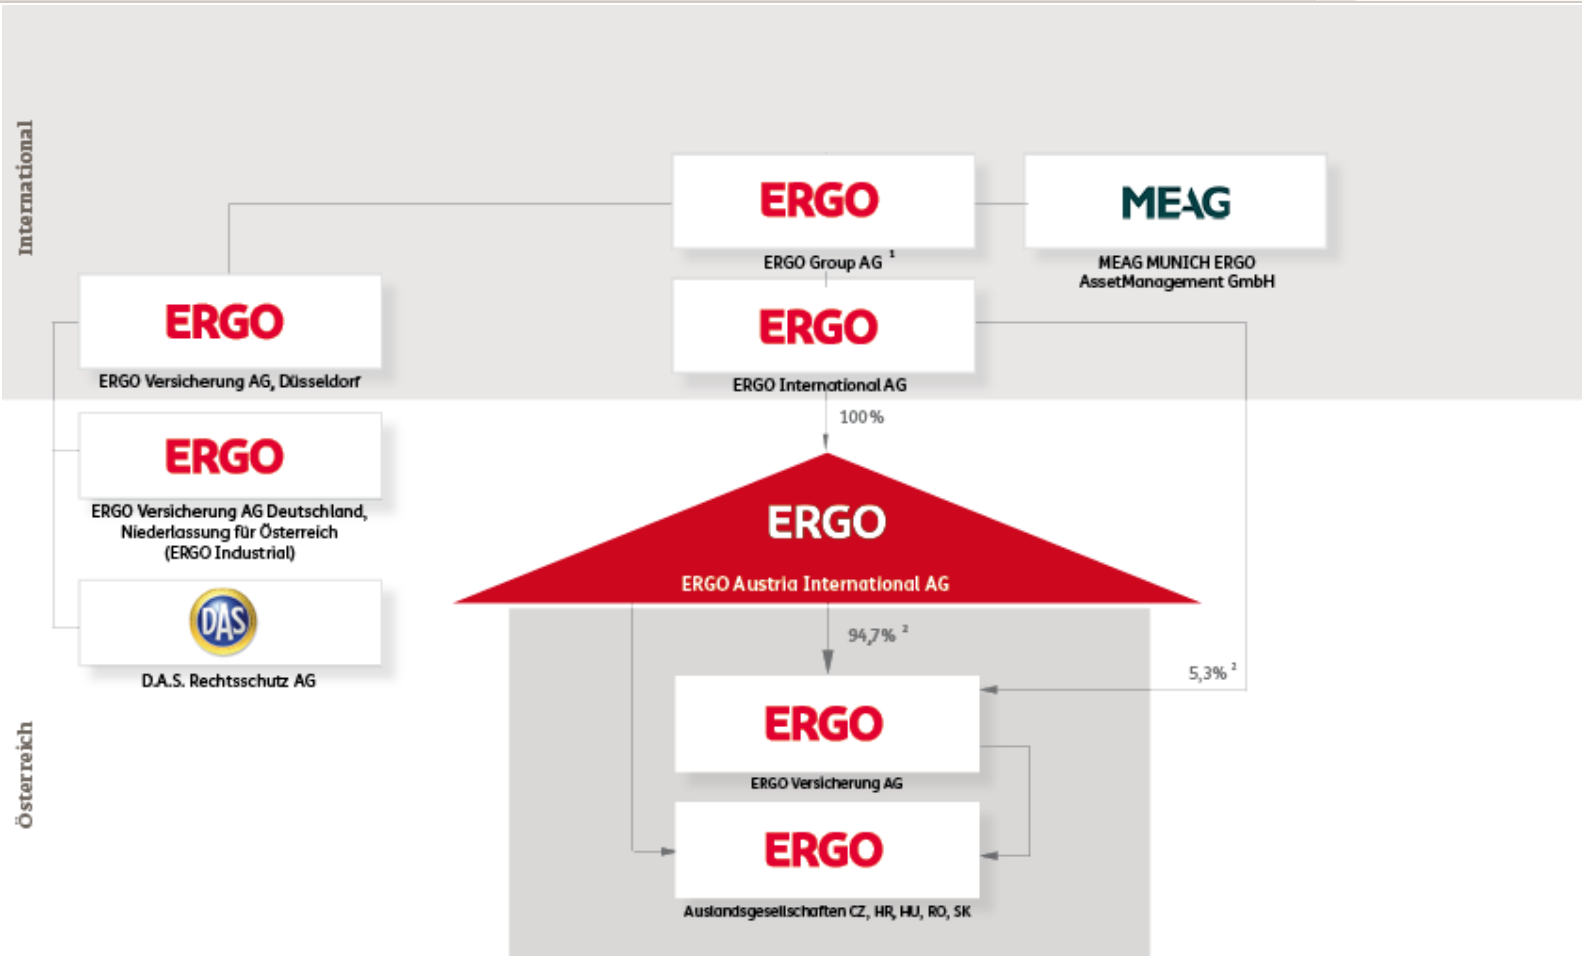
International

ERGO
ERGO Group AG $^1$

MEAG
MEAG MUNICH ERGO AssetManagement GmbH

ERGO
ERGO Versicherung AG, Düsseldorf

ERGO
ERGO International AG

100 %

ERGO
ERGO Versicherung AG Deutschland, Niederlassung für Österreich (ERGO Industrial)

ERGO
ERGO Austria International AG

DAS
D.A.S. Rechtsschutz AG

94,7% $^2$

5,3% $^2$

Österreich

ERGO
ERGO Versicherung AG

ERGO
Auslandsgesellschaften CZ, HR, HU, RO, SK